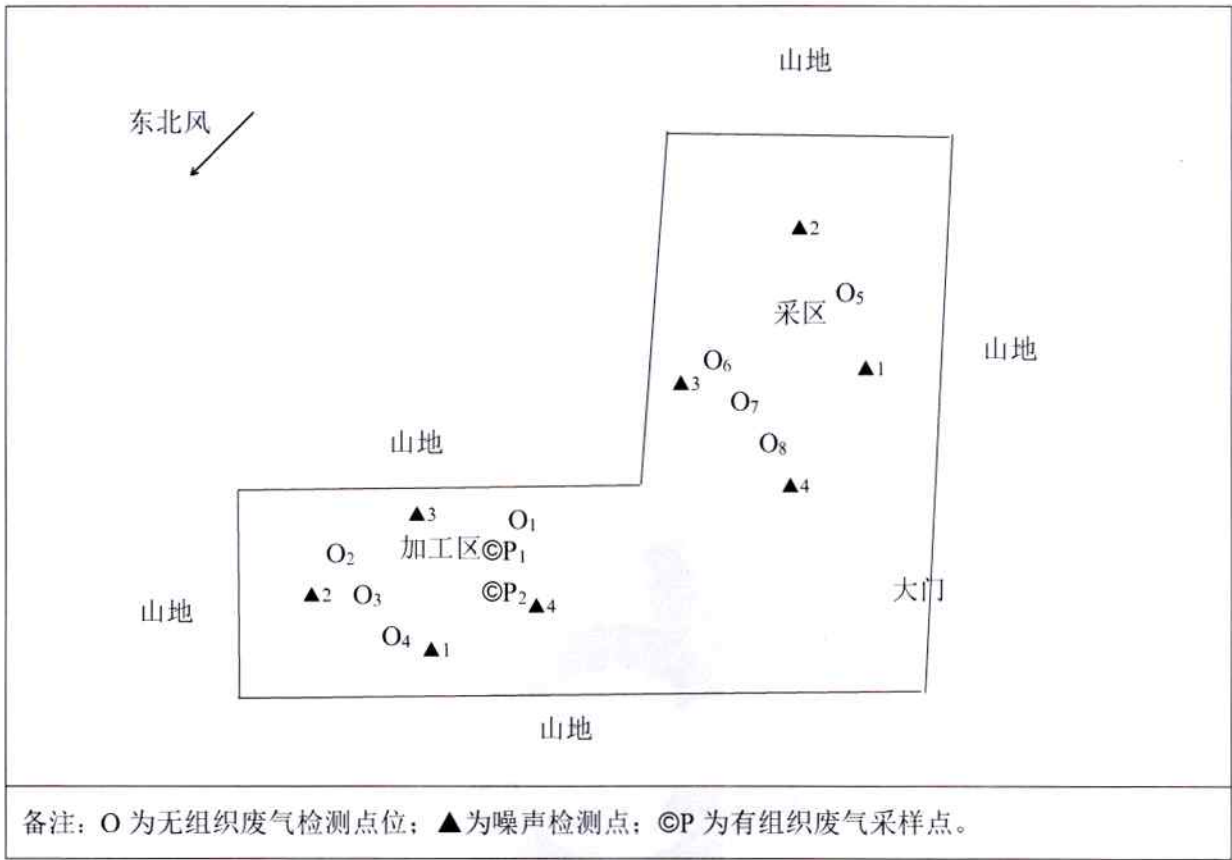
山地

东北风

▲2

采区 $O_5$

山地

$O_6$

▲3 ▲1

$O_7$

山地

$O_8$

▲4

▲3 $O_1$

$O_2$ 加工区©$P_1$

▲2 $O_3$ ©$P_2$ ▲4

大门

山地

$O_4$ ▲1

山地

备注：O 为无组织废气检测点位；▲为噪声检测点；©P 为有组织废气采样点。